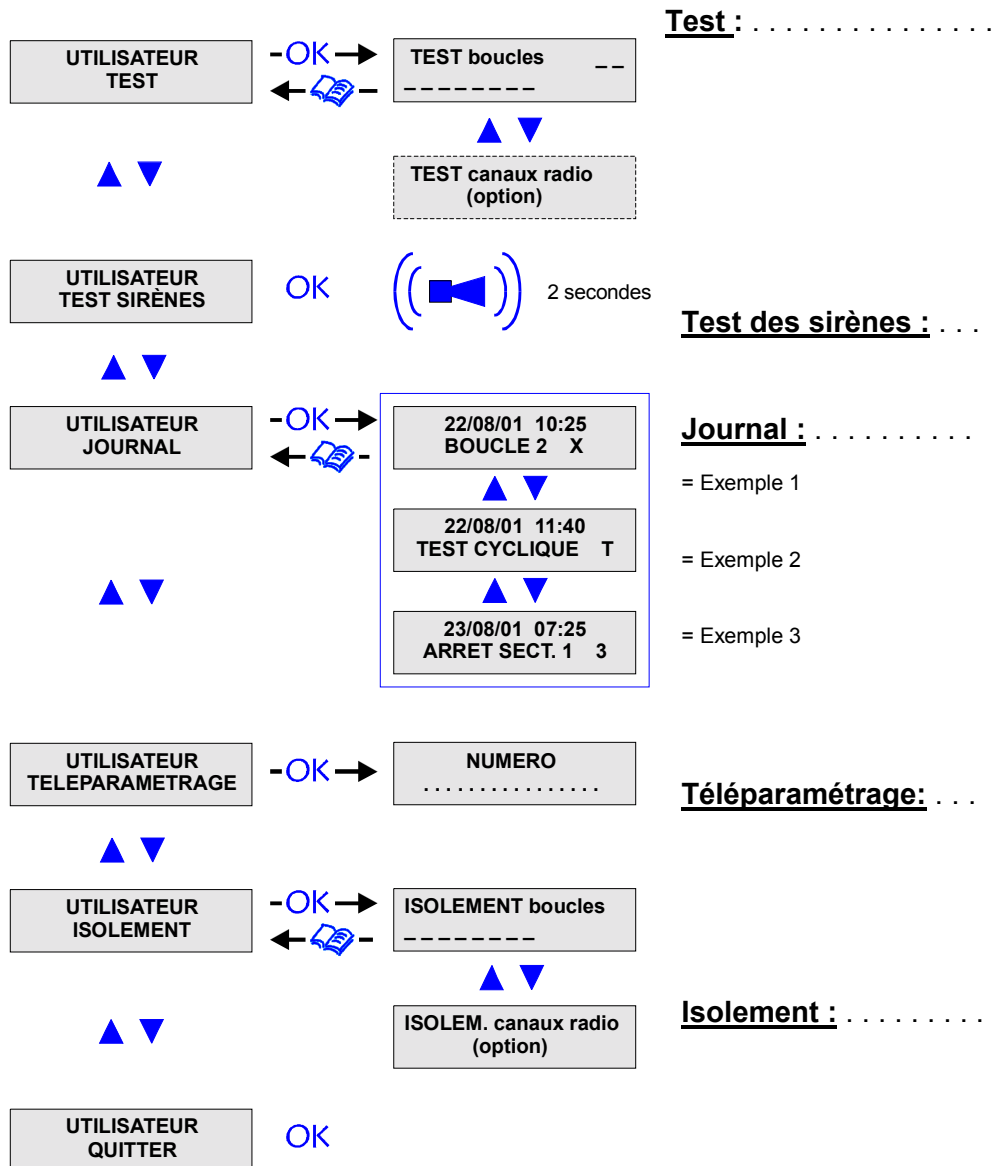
UTILISATEUR
TEST

OK

TEST boucles _ _
_ _ _ _ _ _ _ _

TEST canaux radio
(option)

Test : . . . . . . . . . . . .

UTILISATEUR
TEST SIRÈNES

OK

2 secondes

Test des sirènes : . . .

UTILISATEUR
JOURNAL

OK

22/08/01 10:25
BOUCLE 2 X

22/08/01 11:40
TEST CYCLIQUE T

23/08/01 07:25
ARRET SECT. 1 3

Journal : . . . . . . . . . .

= Exemple 1

= Exemple 2

= Exemple 3

UTILISATEUR
TELEPARAMETRAGE

OK

NUMERO
. . . . . . . . . . . . . . . .

Téléparamétrage: . . .

UTILISATEUR
ISOLEMENT

OK

ISOLEMENT boucles
_ _ _ _ _ _ _ _

ISOLEM. canaux radio
(option)

Isolement : . . . . . . . . .

UTILISATEUR
QUITTER

OK